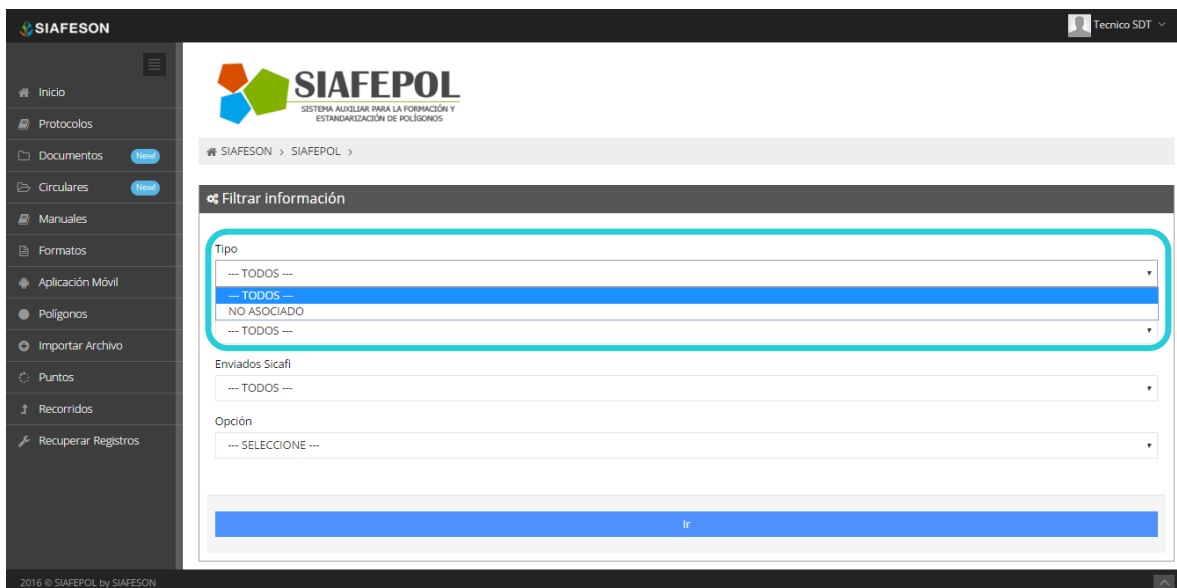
SIAFESON

Tecnico SDT

Inicio
Protocolos
Documentos New!
Circulares New!
Manuales
Formatos
Aplicación Móvil
Polígonos
Importar Archivo
Puntos
Recorridos
Recuperar Registros

SIAFEPOL
SISTEMA AUXILIAR PARA LA FORMACIÓN Y ESTANDARIZACIÓN DE POLÍGONOS

SIAFESON > SIAFEPOL >

Filtrar información

Tipo
--- TODOS ---
--- TODOS ---
NO ASOCIADO
--- TODOS ---

Enviados Sicafi
--- TODOS ---

Opción
--- SELECCIONE ---

Ir

2016 © SIAFEPOL by SIAFESON